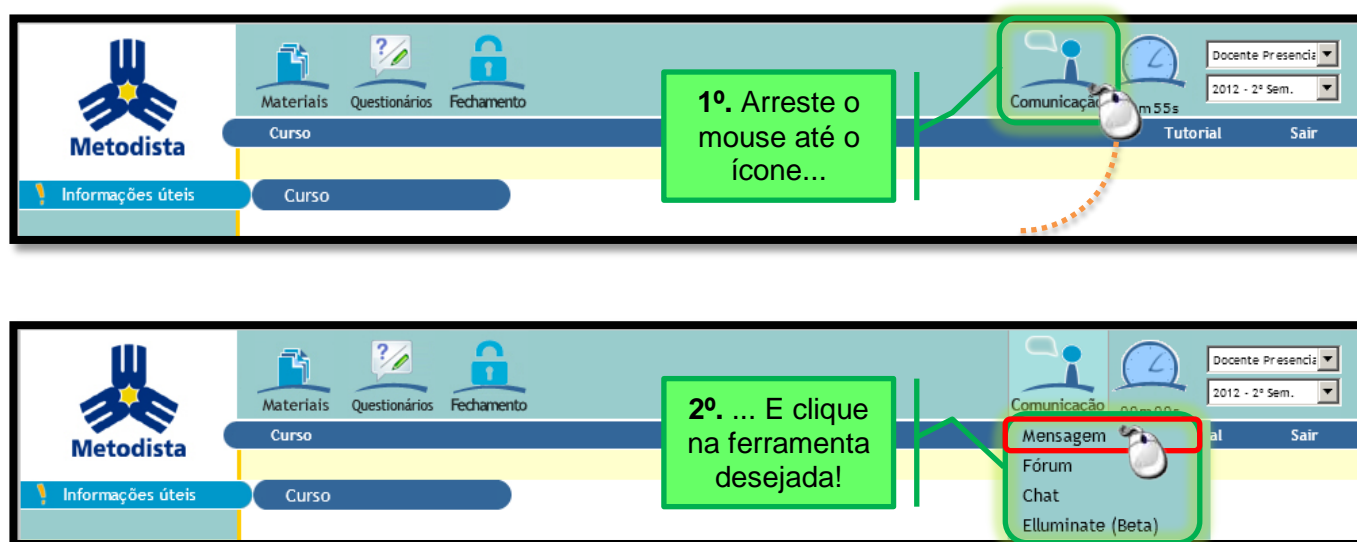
Metodista

Materiais Questionários Fechamento

1º. Arreste o mouse até o ícone...

Comunicação

m55s

Docente Presencia

2012 - 2º Sem.

Curso

Tutorial Sair

Informações úteis

Curso

Metodista

Materiais Questionários Fechamento

2º. ... E clique na ferramenta desejada!

Comunicação

Docente Presencia

2012 - 2º Sem.

Curso

al Sair

Mensagem

Fórum

Chat

Elluminate (Beta)

Informações úteis

Curso